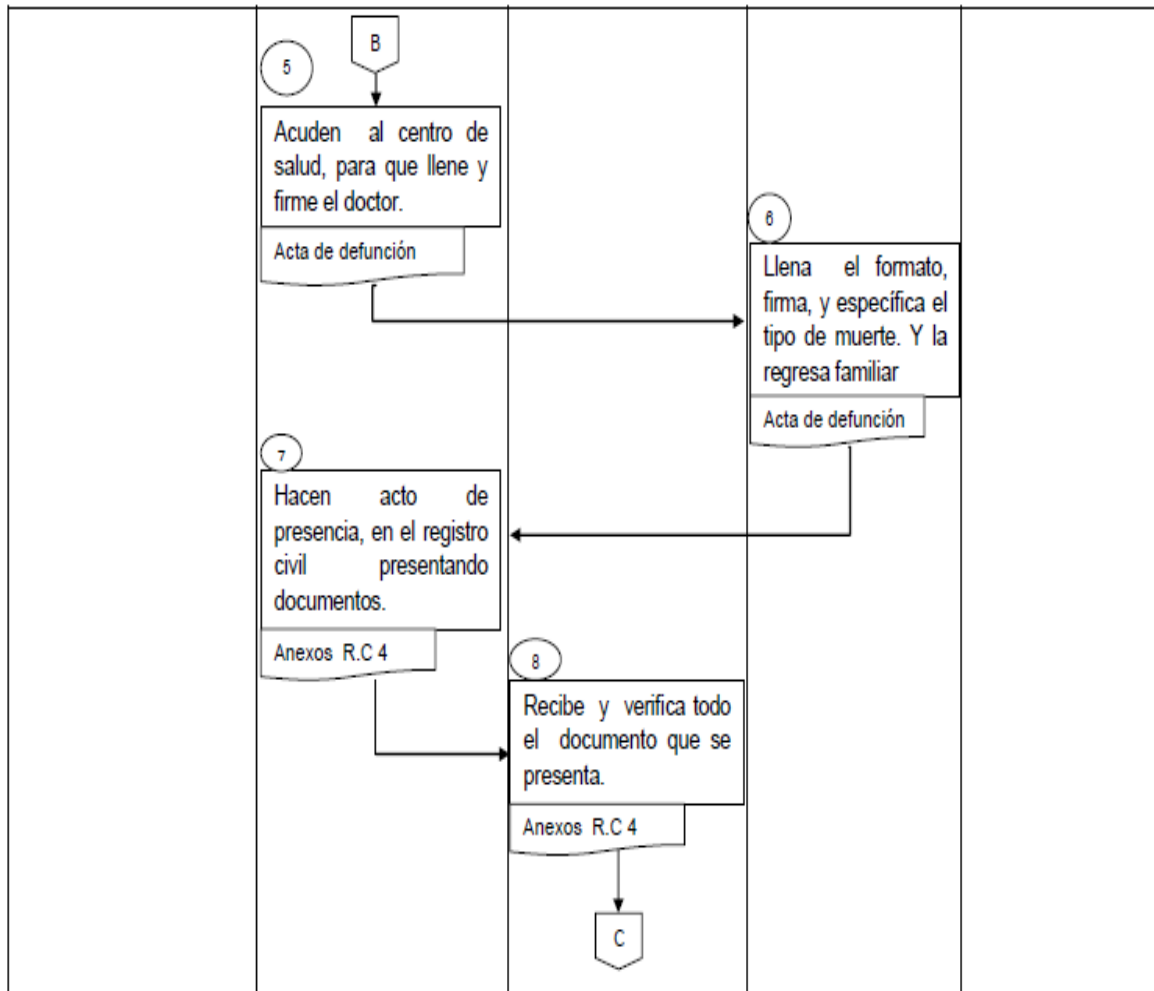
B

5

Acuden al centro de salud, para que llene y firme el doctor.

Acta de defunción

6

Llena el formato, firma, y específica el tipo de muerte. Y la regresa familiar

Acta de defunción

7

Hacen acto de presencia, en el registro civil presentando documentos.

Anexos R.C 4

8

Recibe y verifica todo el documento que se presenta.

Anexos R.C 4

C